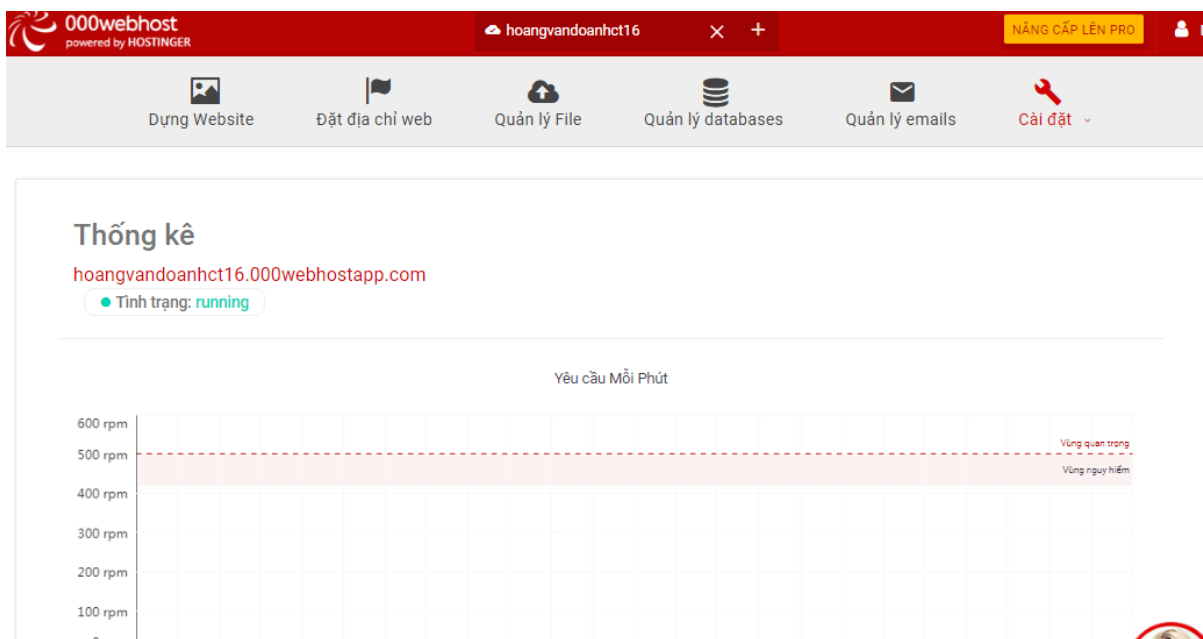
000webhost
powered by HOSTINGER

hoangvandoanhct16 × +

NÂNG CẤP LÊN PRO

Dựng Website
Đặt địa chỉ web
Quản lý File
Quản lý databases
Quản lý emails
Cài đặt

Thống kê

hoangvandoanhct16.000webhostapp.com

Tình trạng: running

Yêu cầu Mỗi Phút

600 rpm
500 rpm
400 rpm
300 rpm
200 rpm
100 rpm

Vùng quan trọng
Vùng nguy hiểm